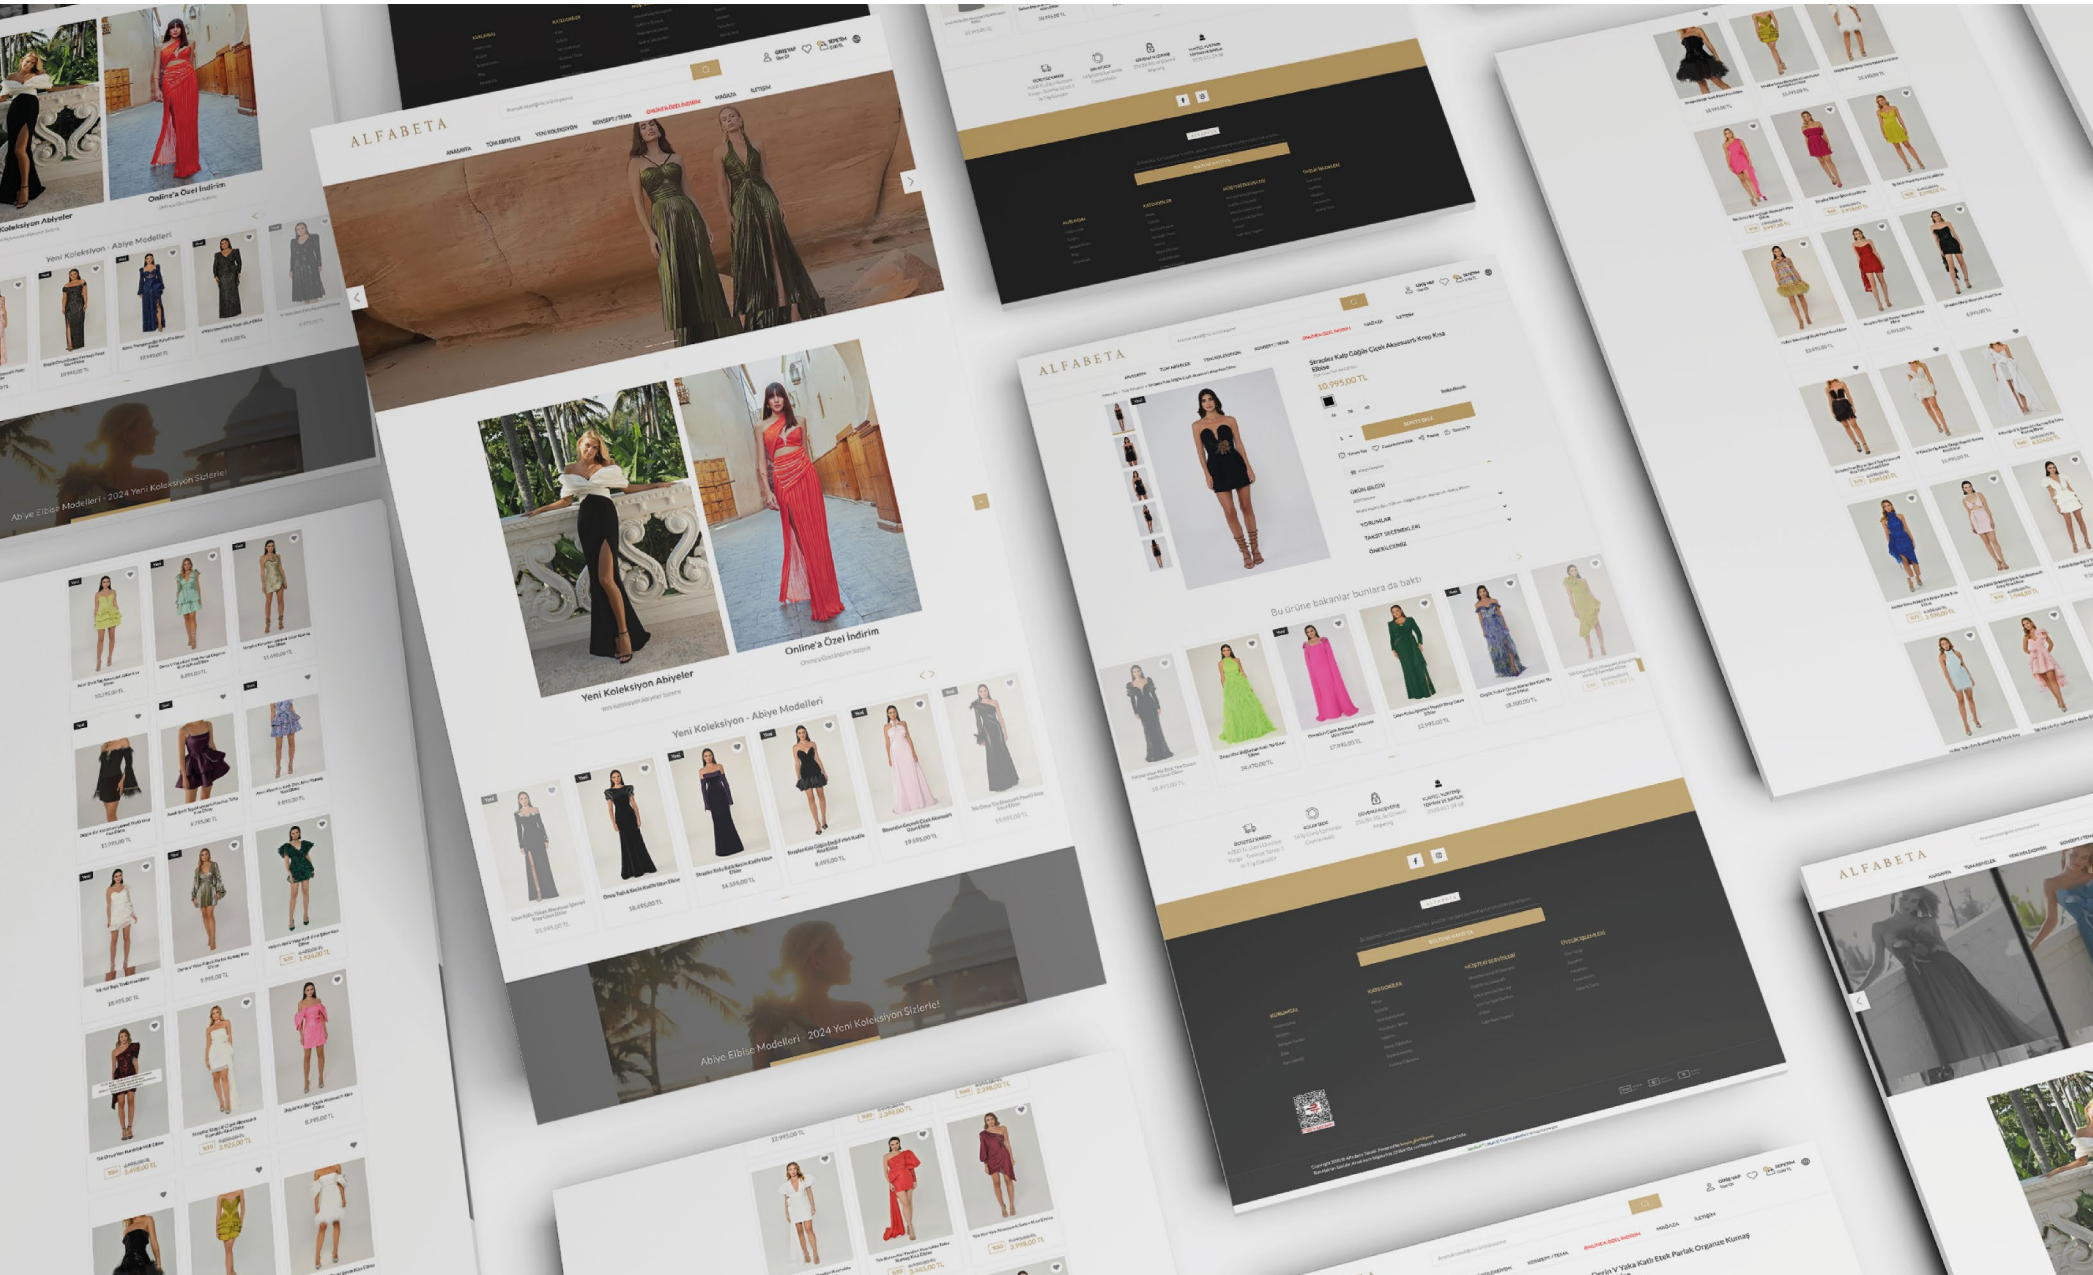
Online'a Özel İndirim

Koleksiyon Abiyeler

Yeni Koleksiyon - Abiye Modelleri

Abiye Elbise Modelleri - 2024 Yeni Koleksiyon Sizlerle!

ALFABETA

ANASAYFA TÜM ABİYELER YENİ KOLEKSİYON KONSEPT / TEMA ONLINE'A ÖZEL İNDİRİM MAĞAZA İLETİŞİM

Yeni Koleksiyon Abiyeler

Online'a Özel İndirim

Yeni Koleksiyon - Abiye Modelleri

Abiye Elbise Modelleri - 2024 Yeni Koleksiyon Sizlerle!

ALFABETA

Straplez Kalp Göğüs Çiçekli Aksesuarlı Krep Kısa Elbise

10.995,00 TL

ÜRÜN BİLGİSİ

YORUMLAR

TAKSİT SEÇENEKLERİ

ÖNERİLERİMİZ

Bu ürüne bakanlar bunlara da baktı

ALFABETA

Derin V Yaka Katlı Etek Parlak Organze Kumaş